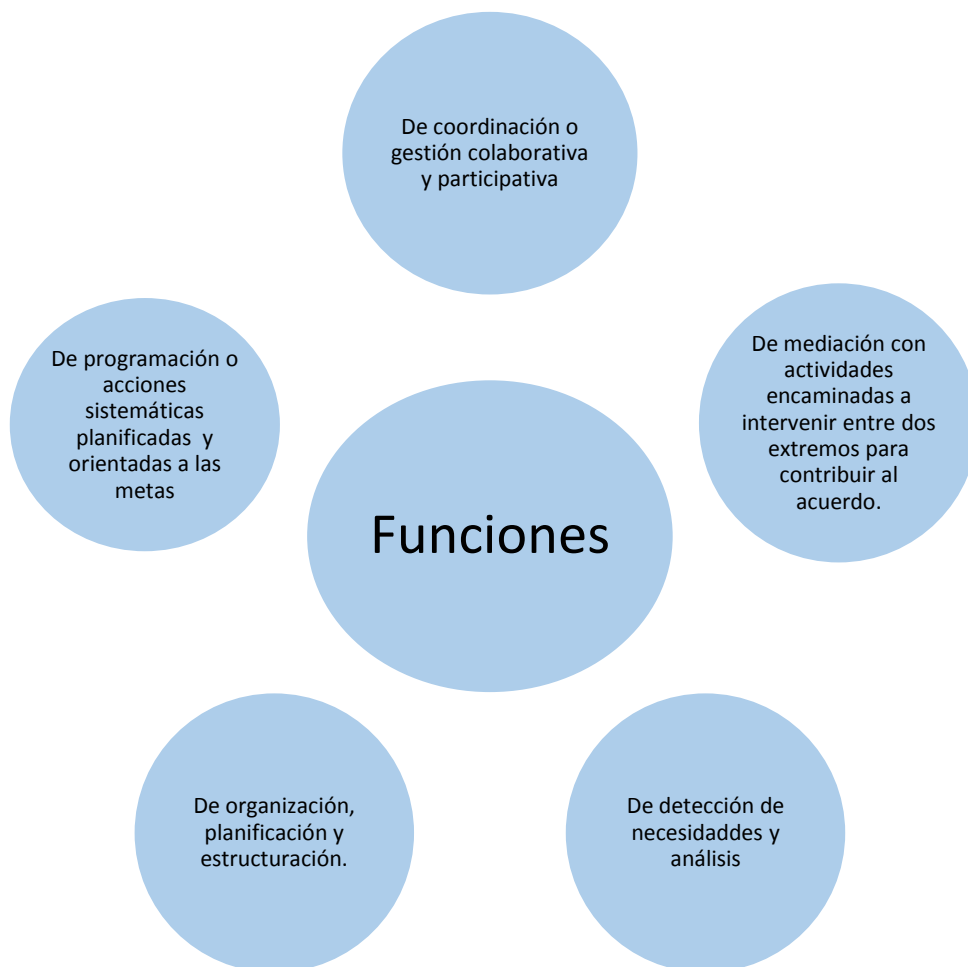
De coordinación o gestión colaborativa y participativa

De programación o acciones sistemáticas planificadas y orientadas a las metas

Funciones

De mediación con actividades encaminadas a intervenir entre dos extremos para contribuir al acuerdo.

De organización, planificación y estructuración.

De detección de necesidaddes y análisis